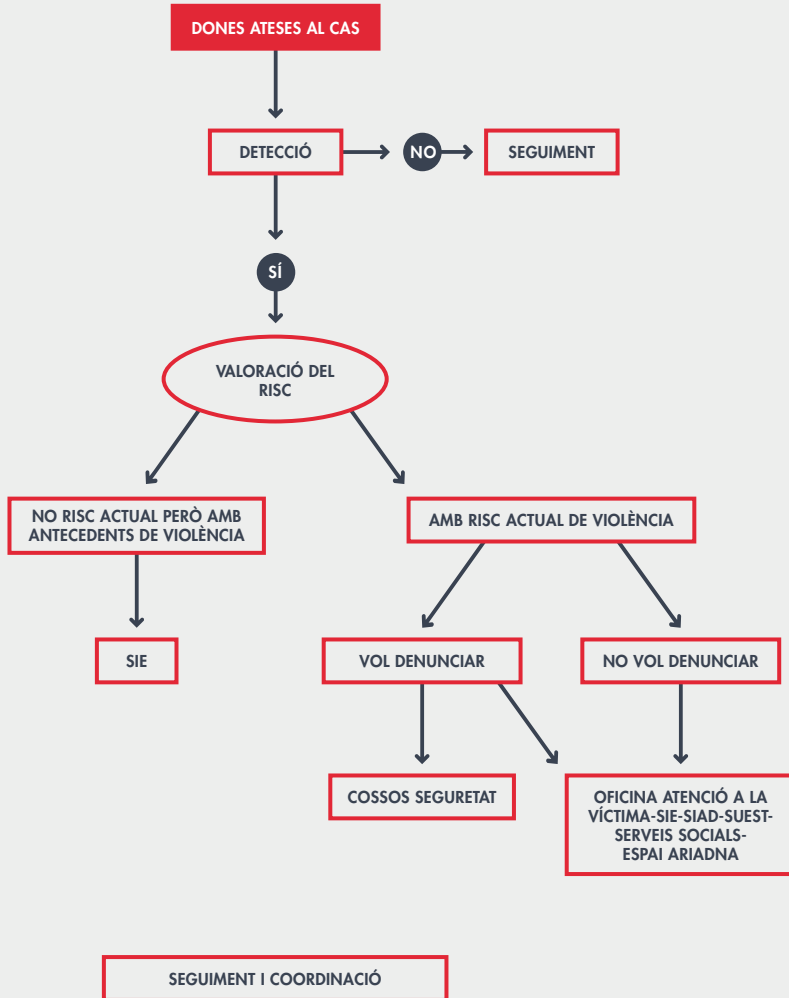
DONES ATESES AL CAS

DETECCIÓ

NO

SEGUIMENT

SÍ

VALORACIÓ DEL RISC

NO RISC ACTUAL PERÒ AMB ANTECEDENTS DE VIOLÈNCIA

AMB RISC ACTUAL DE VIOLÈNCIA

SIE

VOL DENUNCIAR

NO VOL DENUNCIAR

COSSOS SEGURETAT

OFICINA ATENCIÓ A LA VÍCTIMA-SIE-SIAD-SUEST-SERVEIS SOCIALS-ESPAI ARIADNA

SEGUIMENT I COORDINACIÓ